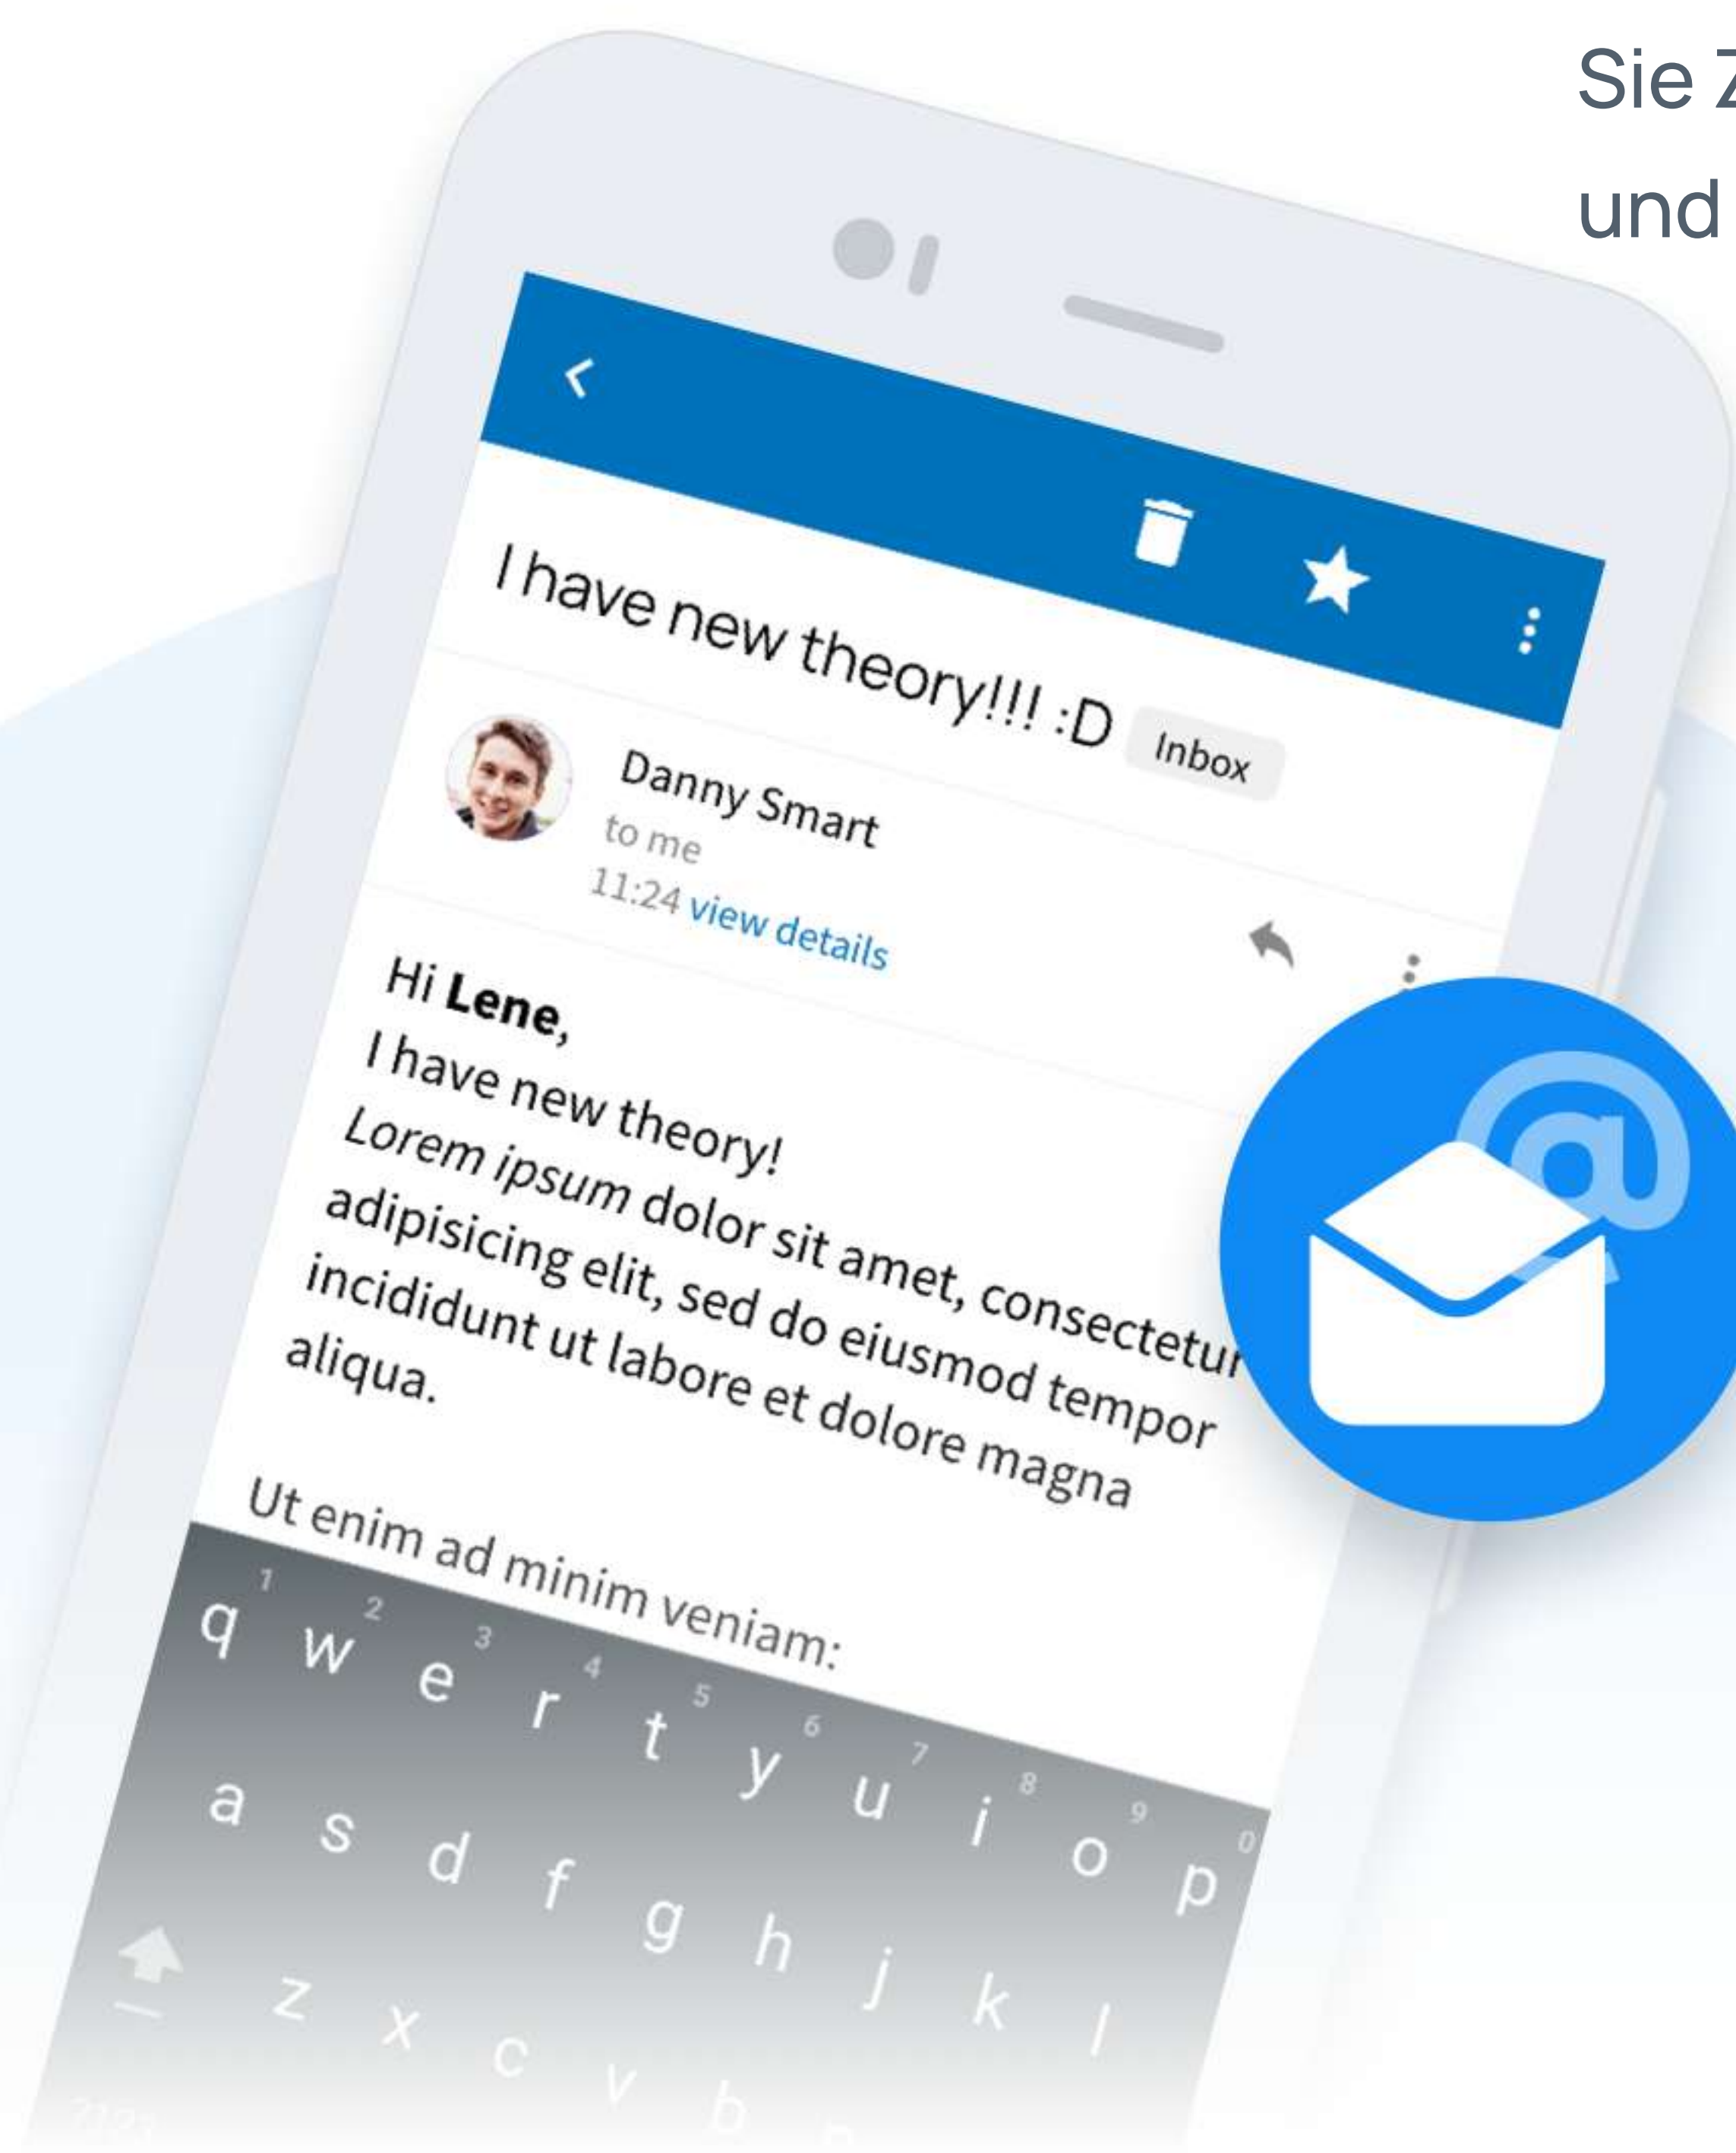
Sie Z
und

I have new theory!!! :D Inbox

Danny Smart
to me
11:24 view details

Hi **Lene**,
I have new theory!
Lorem ipsum dolor sit amet, consectetu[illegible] adipisicing elit, sed do eiusmod tempor incididunt ut labore et dolore magna aliqua.

Ut enim ad minim veniam:

1 2 3 4 5 6 7 8 9 0
q w e r t y u i o p
a s d f g h j k l
z x c v b